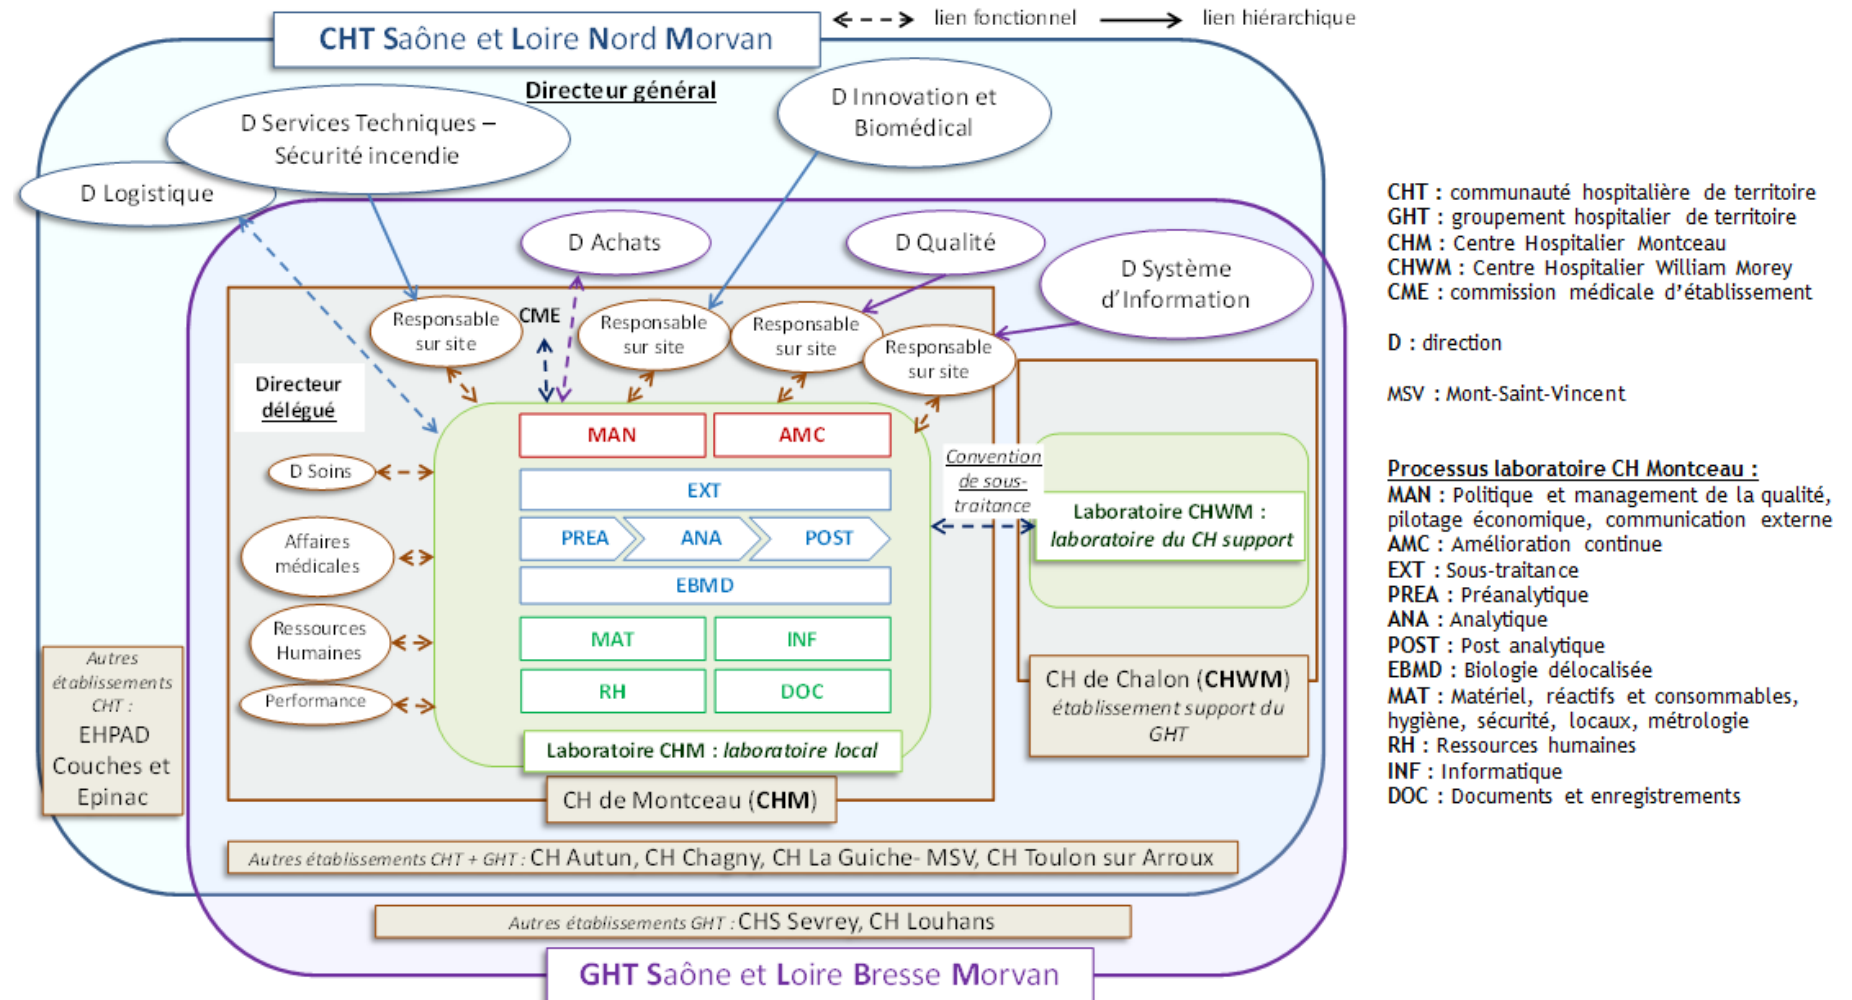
CHT Saône et Loire Nord Morvan

lien fonctionnel    lien hiérarchique

Directeur général

D Services Techniques – Sécurité incendie

D Innovation et Biomédical

D Logistique

D Achats

D Qualité

D Système d'Information

Responsable sur site

CME

Responsable sur site

Responsable sur site

Responsable sur site

Directeur délégué

MAN

AMC

EXT

PREA

ANA

POST

EBMD

MAT

INF

RH

DOC

Laboratoire CHM : laboratoire local

D Soins

Affaires médicales

Ressources Humaines

Performance

Convention de sous-traitance

Laboratoire CHWM : laboratoire du CH support

CH de Chalon (CHWM) établissement support du GHT

CH de Montceau (CHM)

Autres établissements CHT : EHPAD Couches et Epinac

Autres établissements CHT + GHT : CH Autun, CH Chagny, CH La Guiche- MSV, CH Toulon sur Arroux

Autres établissements GHT : CHS Sevrey, CH Louhans

GHT Saône et Loire Bresse Morvan

CHT : communauté hospitalière de territoire
GHT : groupement hospitalier de territoire
CHM : Centre Hospitalier Montceau
CHWM : Centre Hospitalier William Morey
CME : commission médicale d'établissement

D : direction

MSV : Mont-Saint-Vincent

Processus laboratoire CH Montceau :
MAN : Politique et management de la qualité, pilotage économique, communication externe
AMC : Amélioration continue
EXT : Sous-traitance
PREA : Préanalytique
ANA : Analytique
POST : Post analytique
EBMD : Biologie délocalisée
MAT : Matériel, réactifs et consommables, hygiène, sécurité, locaux, métrologie
RH : Ressources humaines
INF : Informatique
DOC : Documents et enregistrements